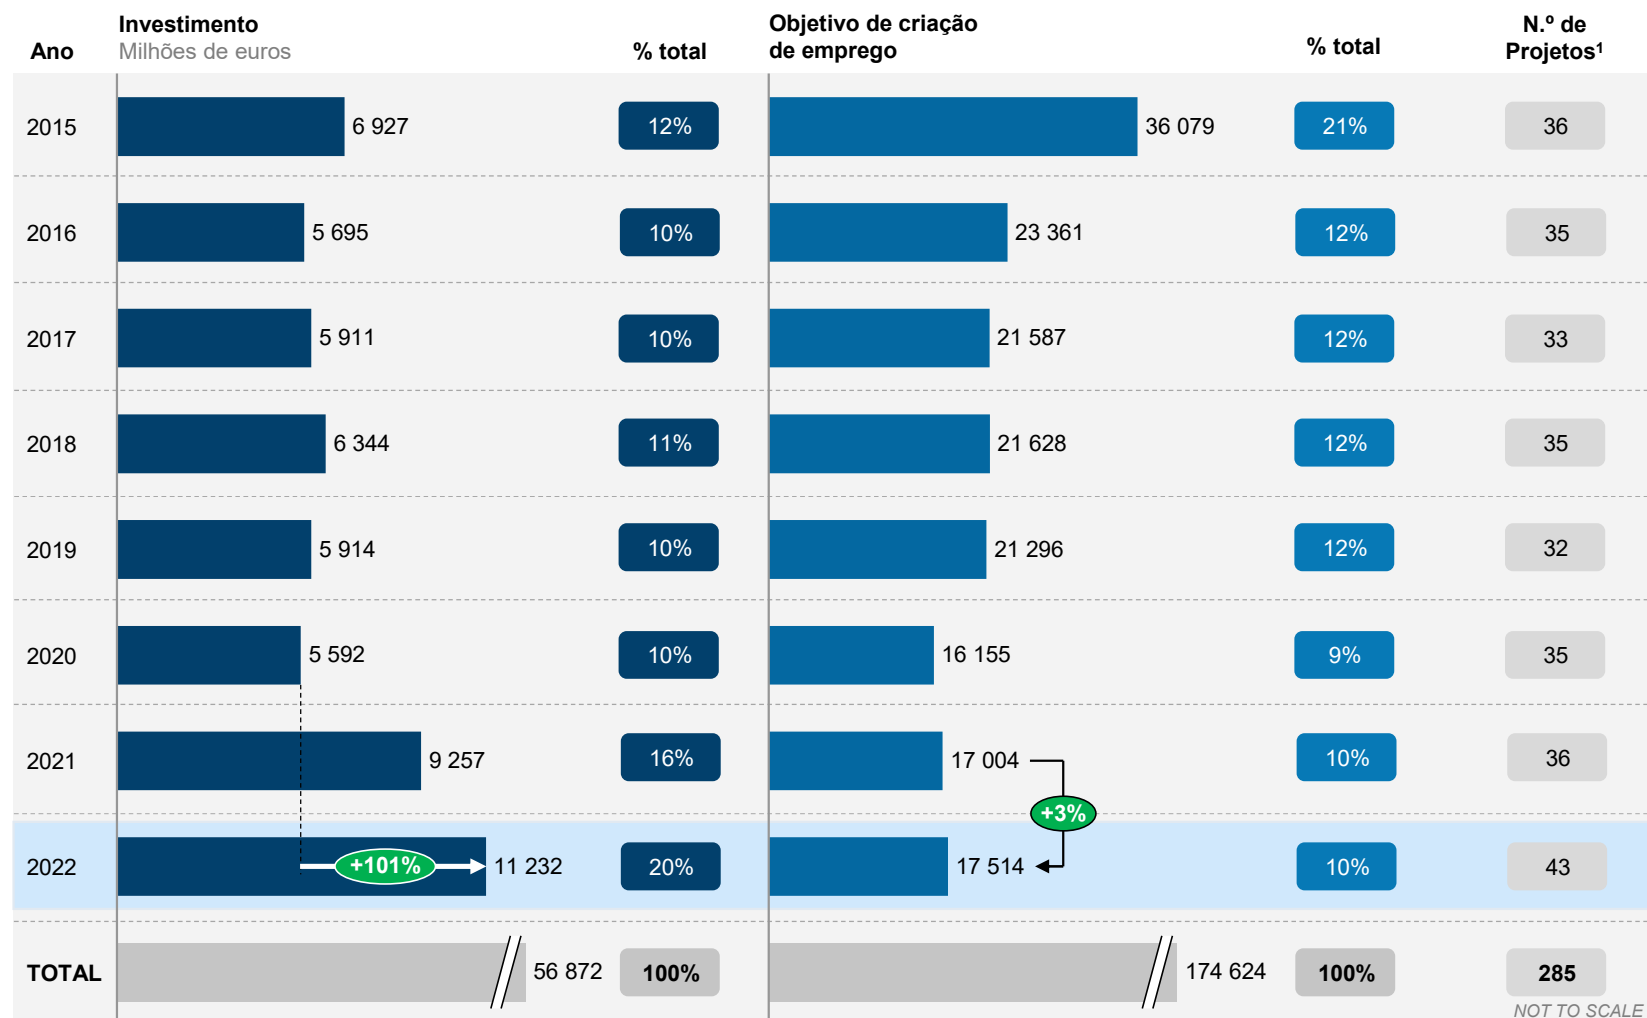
| Ano | Investimento Milhões de euros | % total | Objetivo de criação de emprego | % total | N.º de Projetos¹ |
|---|---|---|---|---|---|
| 2015 | 6 927 | 12% | 36 079 | 21% | 36 |
| 2016 | 5 695 | 10% | 23 361 | 12% | 35 |
| 2017 | 5 911 | 10% | 21 587 | 12% | 33 |
| 2018 | 6 344 | 11% | 21 628 | 12% | 35 |
| 2019 | 5 914 | 10% | 21 296 | 12% | 32 |
| 2020 | 5 592 | 10% | 16 155 | 9% | 35 |
| 2021 | 9 257 | 16% | 17 004 | 10% | 36 |
| 2022 | 11 232 | 20% | 17 514 | 10% | 43 |
| TOTAL | 56 872 | 100% | 174 624 | 100% | 285 |

+101%

+3%

NOT TO SCALE